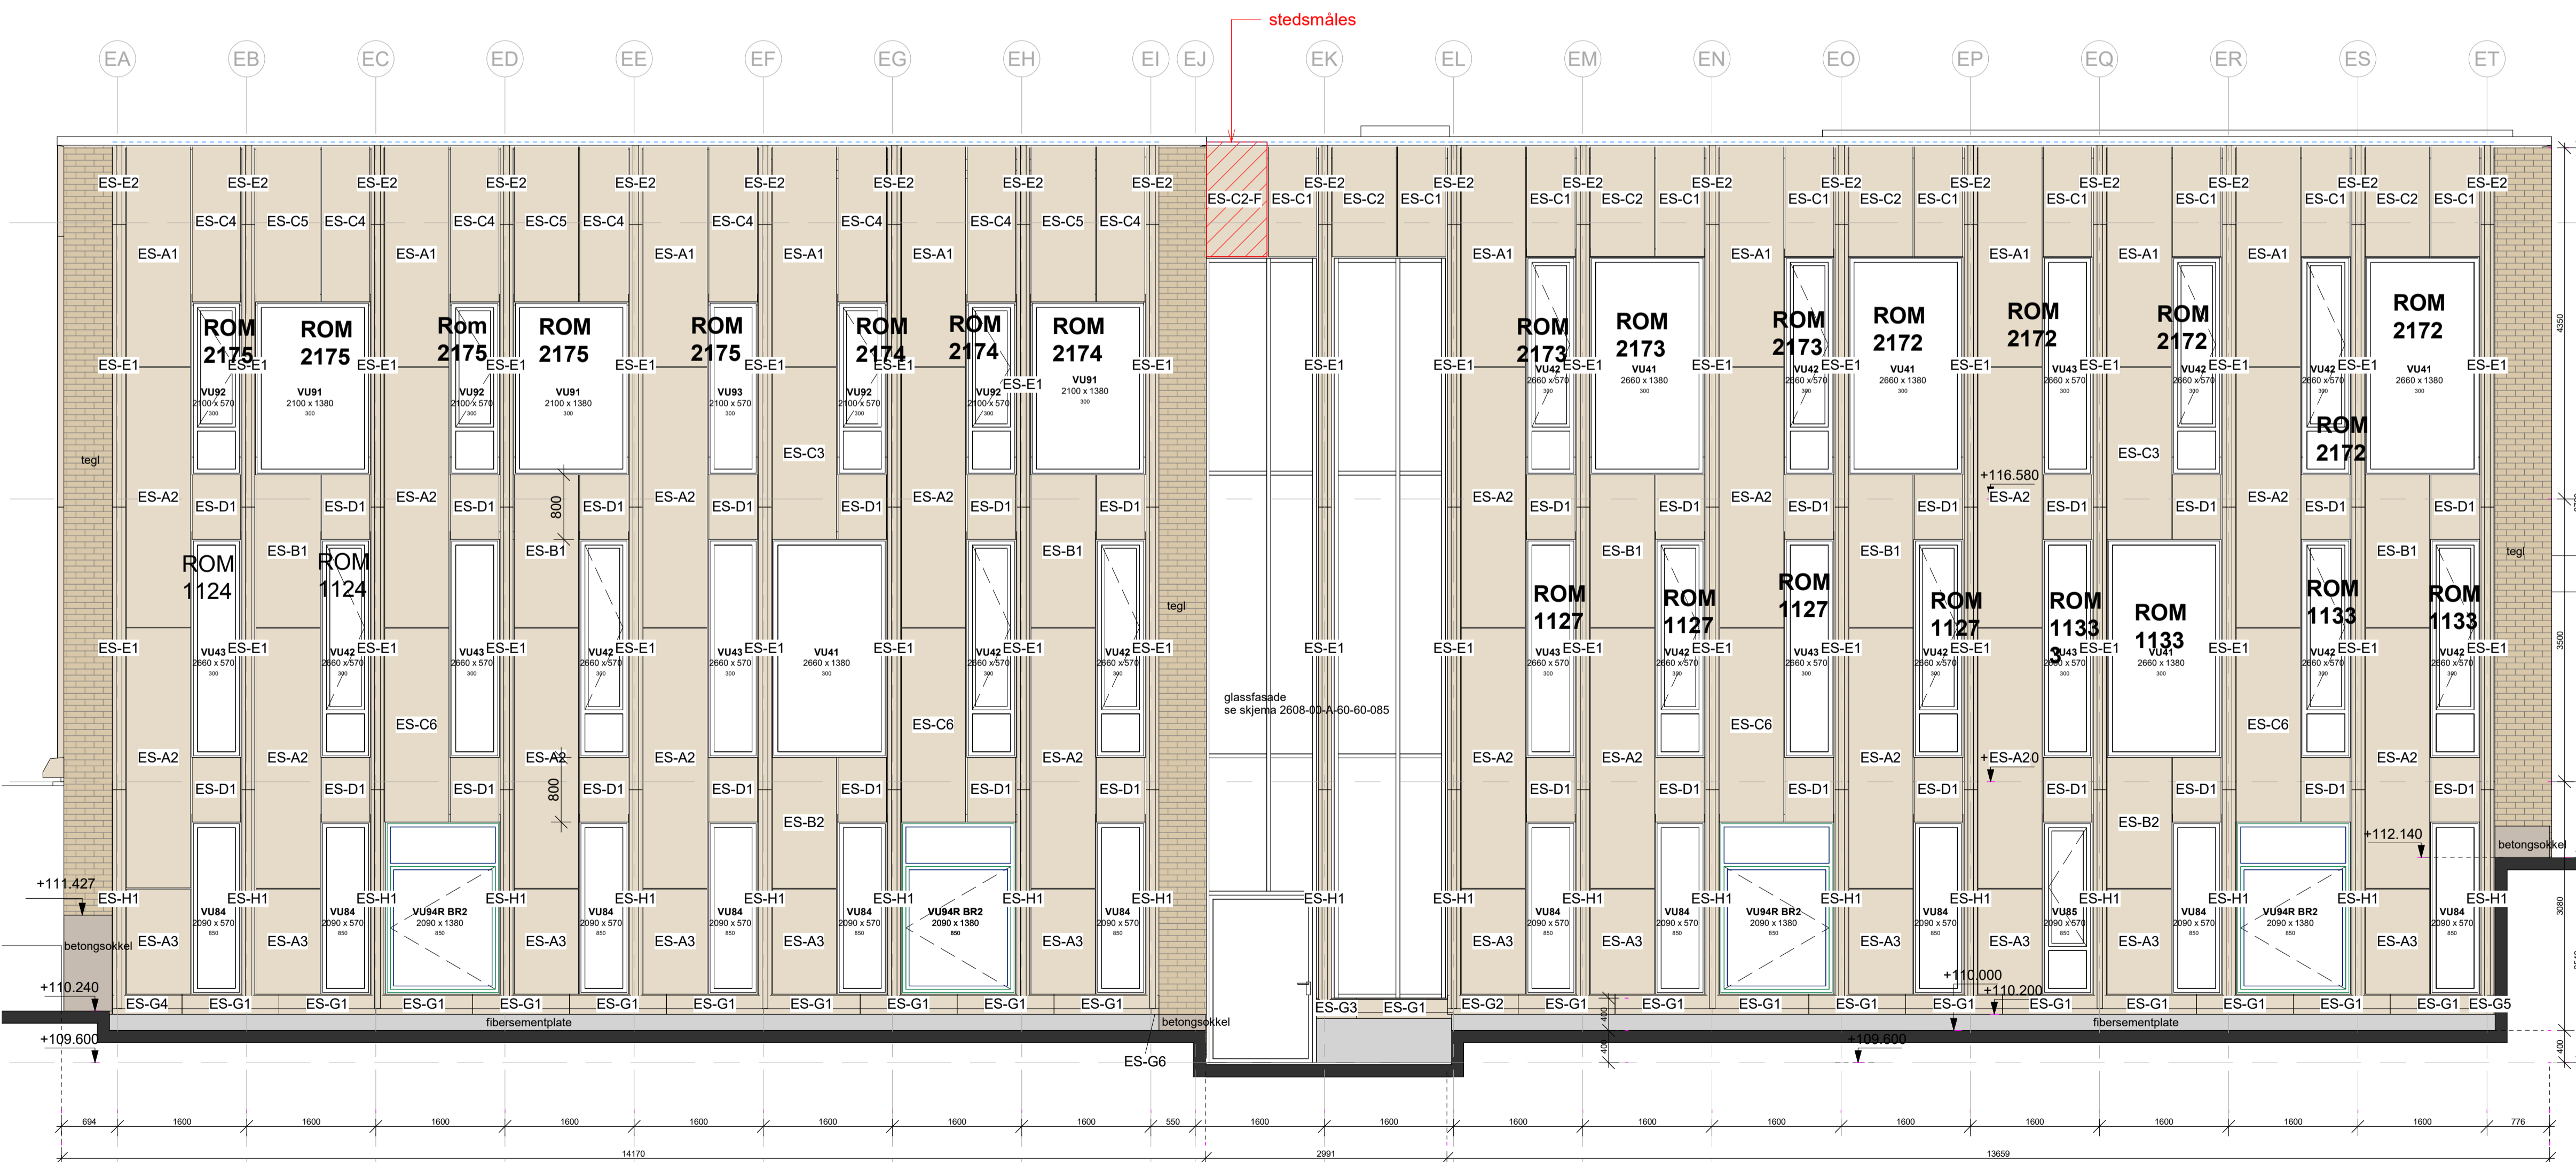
stedsmåles

EA EB EC ED EE EF EG EH EI EJ EK EL EM EN EO EP EQ ER ES ET

ES-E2 ES-E2 ES-E2 ES-E2 ES-E2 ES-E2 ES-E2 ES-E2 ES-E2 ES-E2 ES-E2 ES-E2 ES-E2 ES-E2 ES-E2 ES-E2 ES-E2 ES-E2 ES-E2

ES-C4 ES-C5 ES-C4 ES-C4 ES-C5 ES-C4 ES-C4 ES-C4 ES-C4 ES-C5 ES-C4 ES-C2-F ES-C1 ES-C2 ES-C1 ES-C1 ES-C2 ES-C1 ES-C1 ES-C2 ES-C1 ES-C1 ES-C1 ES-C1 ES-C2 ES-C1

ES-A1 ES-A1 ES-A1 ES-A1 ES-A1 ES-A1 ES-A1 ES-A1 ES-A1 ES-A1

ROM 2175 ROM 2175 Rom 2175 ROM 2175 ROM 2175 ROM 2174 ROM 2174 ROM 2174 ROM 2173 ROM 2173 ROM 2173 ROM 2172 ROM 2172 ROM 2172 ROM 2172 ROM 2172

ES-E1 ES-E1 ES-E1 ES-E1 ES-E1 ES-E1 ES-E1 ES-E1 ES-E1 ES-E1 ES-E1 ES-E1 ES-E1 ES-E1 ES-E1 ES-E1 ES-E1 ES-E1 ES-E1 ES-E1 ES-E1

VU92 2100 x 570 300 VU91 2100 x 1380 300 VU92 2100 x 570 300 VU91 2100 x 1380 300 VU93 2100 x 570 300 VU92 2100 x 570 300 VU92 2100 x 570 300 VU91 2100 x 1380 300
VU42 2660 x 570 300 VU41 2660 x 1380 300 VU42 2660 x 570 300 VU41 2660 x 1380 300 VU43 2660 x 570 300 VU42 2660 x 570 300 VU42 2660 x 570 300 VU41 2660 x 1380 300

tegl ES-C3 ES-C3 +116.580 tegl

ES-A2 ES-A2 ES-A2 ES-A2 ES-A2 ES-A2 ES-A2 ES-A2 ES-A2
ES-D1 ES-D1 ES-D1 ES-D1 ES-D1 ES-D1 ES-D1 ES-D1 ES-D1 ES-D1 ES-D1 ES-D1 ES-D1 ES-D1 ES-D1
800

ES-B1 ES-B1 ES-B1 ES-B1 ES-B1 ES-B1 ES-B1

ROM 1124 ROM 1124 ROM 1127 ROM 1127 ROM 1127 ROM 1127 ROM 1133 ROM 1133 ROM 1133 ROM 1133

tegl

VU43 2660 x 570 300 VU42 2660 x 570 300 VU43 2660 x 570 300 VU42 2660 x 570 300 VU43 2660 x 570 300 VU41 2660 x 1380 300 VU42 2660 x 570 300 VU42 2660 x 570 300
VU43 2660 x 570 300 VU42 2660 x 570 300 VU43 2660 x 570 300 VU42 2660 x 570 300 VU43 2660 x 570 300 VU41 2660 x 1380 300 VU42 2660 x 570 300 VU42 2660 x 570 300

glassfasade
se skjema 2608-00-A-60-60-085

ES-C6 ES-C6 ES-C6 ES-C6
ES-A2 ES-A2 ES-A2 ES-A2 ES-A2 ES-A2 ES-A2 ES-A2 ES-A2 +ES-A20 ES-A2
ES-D1 ES-D1 ES-D1 ES-D1 ES-D1 ES-D1 ES-D1 ES-D1 ES-D1 ES-D1 ES-D1 ES-D1 ES-D1 ES-D1 ES-D1 ES-D1
800
ES-B2 ES-B2 +112.140 betongsokkel
+111.427

ES-H1 ES-H1 ES-H1 ES-H1 ES-H1 ES-H1 ES-H1 ES-H1 ES-H1 ES-H1 ES-H1 ES-H1 ES-H1 ES-H1 ES-H1 ES-H1 ES-H1 ES-H1 ES-H1 ES-H1

VU84 2090 x 570 850 VU84 2090 x 570 850 VU94R BR2 2090 x 1380 VU84 2090 x 570 850 VU84 2090 x 570 850 VU84 2090 x 570 850 VU94R BR2 2090 x 1380 850 VU84 2090 x 570 850
VU84 2090 x 570 850 VU84 2090 x 570 850 VU94R BR2 2090 x 1380 850 VU84 2090 x 570 850 VU85 2090 x 570 850 VU84 2090 x 570 850 VU94R BR2 2090 x 1380 850 VU84 2090 x 570 850

betongsokkel ES-A3 ES-A3 ES-A3 ES-A3 ES-A3 ES-A3 ES-A3 ES-A3 ES-A3 ES-A3 ES-A3 ES-A3
+110.240 +110.000 +110.200
ES-G4 ES-G1 ES-G1 ES-G1 ES-G1 ES-G1 ES-G1 ES-G1 ES-G1 ES-G1 ES-G1 ES-G3 ES-G1 ES-G2 ES-G1 ES-G1 ES-G1 ES-G1 ES-G1 ES-G1 ES-G1 ES-G1 ES-G1 ES-G1 ES-G5
fibersementplate betongsokkel fibersementplate
+109.600 +109.600 ES-G6
400 400

694 1600 1600 1600 1600 1600 1600 1600 1600 550 1600 1600 1600 1600 1600 1600 1600 1600 1600 1600 776
14170 2991 13659
4350 3500 3080 400